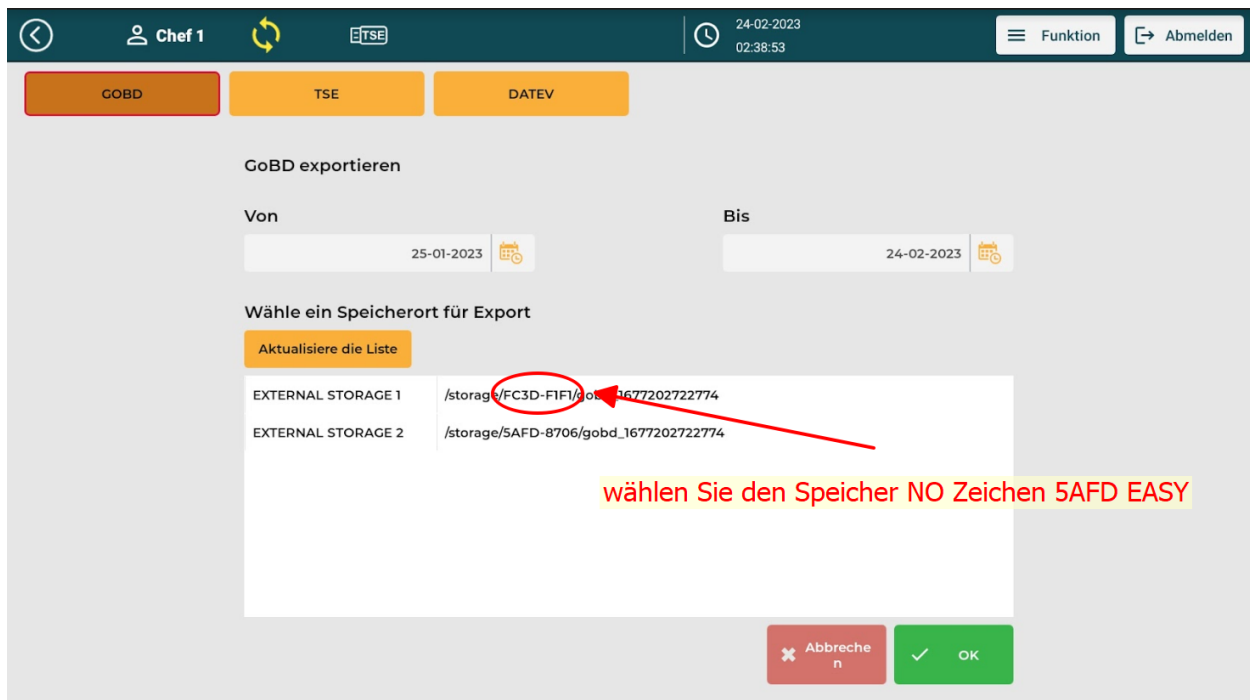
Chef 1

TSE

24-02-2023
02:38:53

Funktion

Abmelden

GOBD

TSE

DATEV

GoBD exportieren

Von

25-01-2023

Bis

24-02-2023

Wähle ein Speicherort für Export

Aktualisiere die Liste

| EXTERNAL STORAGE 1 | /storage/FC3D-F1F1/gobd_1677202722774 |
|---|---|
| EXTERNAL STORAGE 2 | /storage/5AFD-8706/gobd_1677202722774 |

wählen Sie den Speicher NO Zeichen 5AFD EASY

Abbrechen

OK